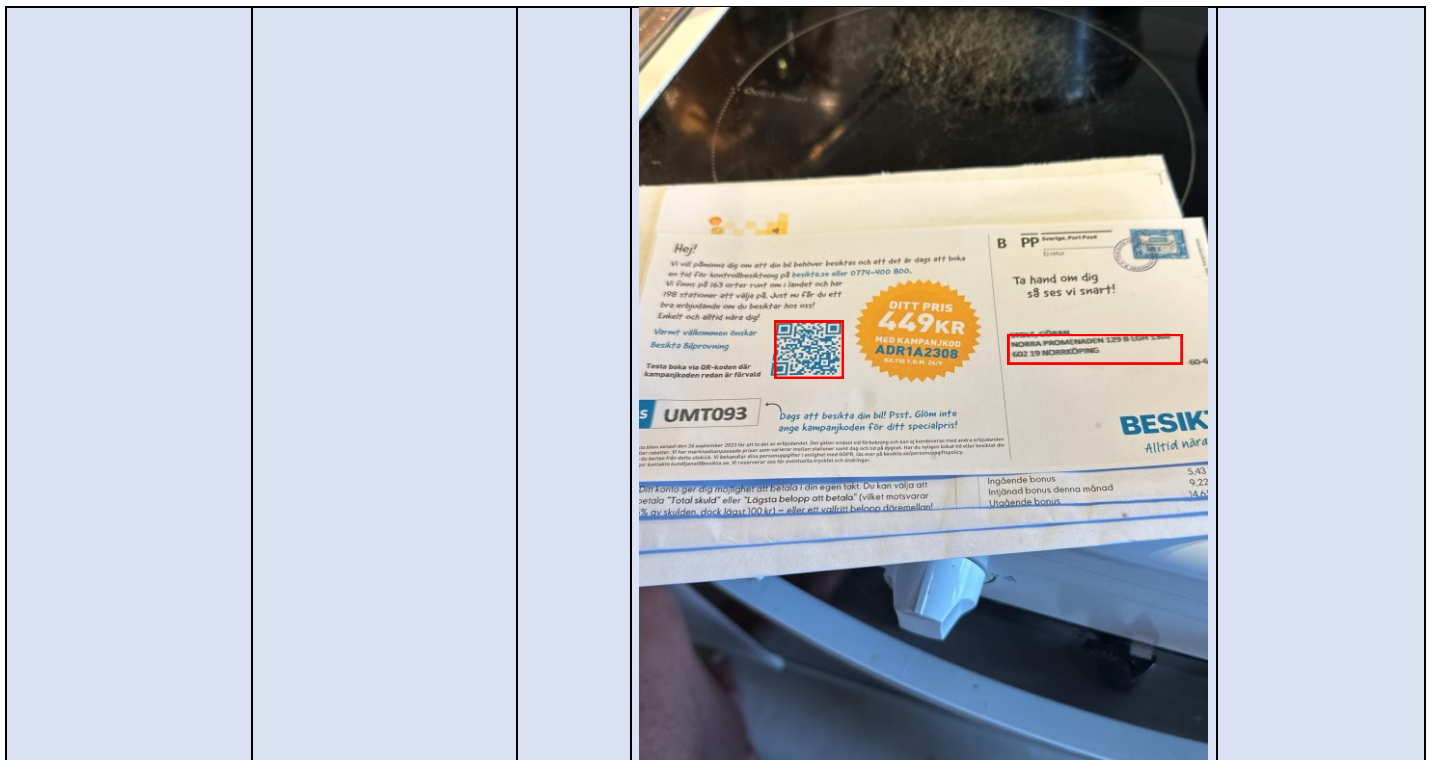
Hej!

Vi vill påminna dig om att din bil behöver besiktas och att det är dags att boka en tid för kontrollbesiktning på besikta.se eller 0774-400 800.
Vi finns på 163 orter runt om i landet och har 198 stationer att välja på. Just nu får du ett bra erbjudande om du besiktar hos oss!
Enkelt och alltid nära dig!

Varmt välkommen önskar
Besikta Bilprovning

Testa boka via QR-koden där kampanjkoden redan är förvald

DITT PRIS
449KR
MED KAMPANJKOD
ADR1A2308
GILTIG T.O.M. 26/9

B PP Sverige, Port Payé

Ta hand om dig
så ses vi snart!

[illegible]
NORRA PROMENADEN 125 B LGH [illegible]
602 19 NORRKÖPING

60-4

UMT093

Dags att besikta din bil! Psst. Glöm inte ange kampanjkoden för ditt specialpris!

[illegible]

BESIKT
Alltid nära

Ditt konto ger dig möjlighet att betala i din egen takt. Du kan välja att betala "Total skuld" eller "Lägsta belopp att betala" (vilket motsvarar % av skulden, dock lägst 100 kr) – eller ett valfritt belopp däremellan!

Ingående bonus 5,43
Intjänad bonus denna månad 9,22
Utgående bonus 14,6